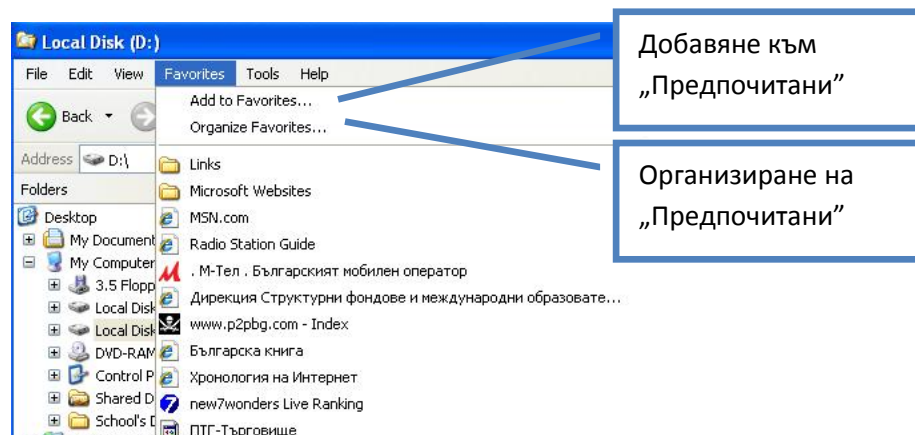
Local Disk (D:)

File Edit View Favorites Tools Help

Back

Address D:\

Folders

Desktop
My Document
My Computer
3.5 Flopp
Local Disk
Local Disk
DVD-RAM
Control P
Shared D
School's D

Add to Favorites...
Organize Favorites...
Links
Microsoft Websites
MSN.com
Radio Station Guide
. М-Тел . Българският мобилен оператор
Дирекция Структурни фондове и международни образовате...
www.p2pbg.com - Index
Българска книга
Хронология на Интернет
new7wonders Live Ranking
ПТГ-Търговище

Добавяне към „Предпочитани”

Организиране на „Предпочитани”